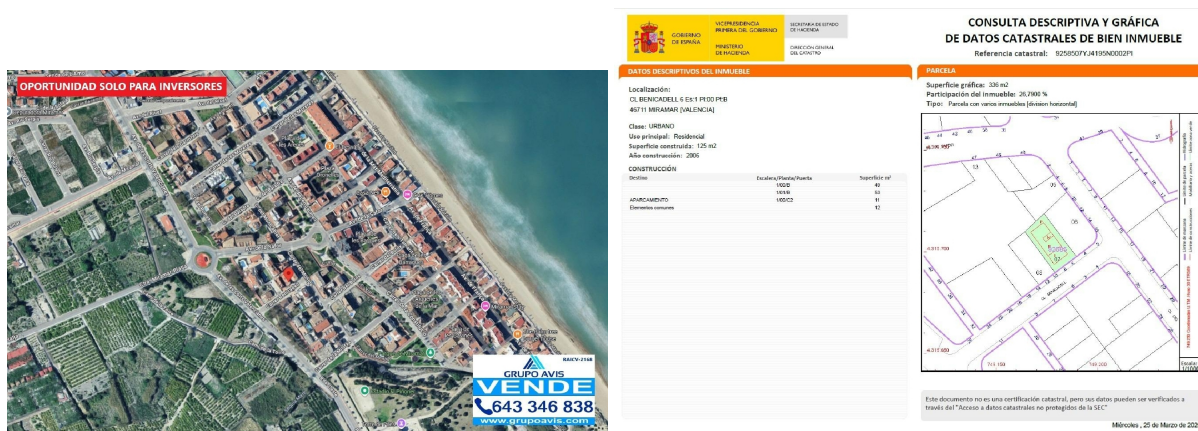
OPORTUNIDAD SOLO PARA INVERSORES

RAICV-2168

GRUPO AVIS
VENDE
643 346 838
www.grupoavis.com

GOBIERNO DE ESPAÑA
VICEPRESIDENCIA PRIMERA DEL GOBIERNO
MINISTERIO DE HACIENDA
SECRETARÍA DE ESTADO DE HACIENDA
DIRECCIÓN GENERAL DEL CATASTRO

CONSULTA DESCRIPTIVA Y GRÁFICA DE DATOS CATASTRALES DE BIEN INMUEBLE
Referencia catastral: 9258507YJ4195N0002PI

DATOS DESCRIPTIVOS DEL INMUEBLE

Localización:
CL BENICADELL 6 Es:1 Pl:00 Pt:B
46711 MIRAMAR [VALENCIA]

Clase: URBANO
Uso principal: Residencial
Superficie construida: 125 m2
Año construcción: 2006

CONSTRUCCIÓN

| Destino | Escalera/Planta/Puerta | Superficie m² |
|---|---|---|
| | 1/00/B | 49 |
| | 1/01/B | 53 |
| APARCAMIENTO | 1/00/C2 | 11 |
| Elementos comunes | | 12 |

PARCELA

Superficie gráfica: 336 m2
Participación del inmueble: 26,7900 %
Tipo: Parcela con varios inmuebles [división horizontal]

CL BENICADELL

Este documento no es una certificación catastral, pero sus datos pueden ser verificados a través del "Acceso a datos catastrales no protegidos de la SEC"

Miércoles, 25 de Marzo de 202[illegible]